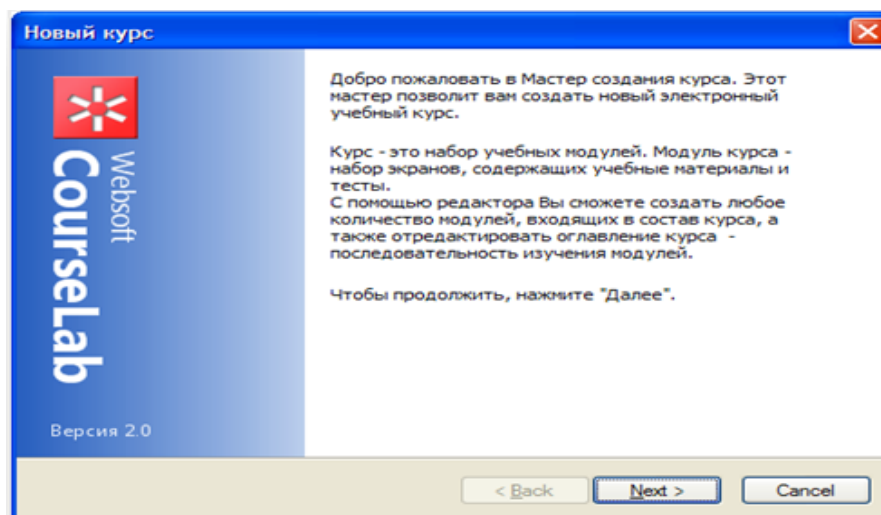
Новый курс

CourseLab

Websoft

Версия 2.0

Добро пожаловать в Мастер создания курса. Этот мастер позволит вам создать новый электронный учебный курс.

Курс - это набор учебных модулей. Модуль курса - набор экранов, содержащих учебные материалы и тесты.
С помощью редактора Вы сможете создать любое количество модулей, входящих в состав курса, а также отредактировать оглавление курса - последовательность изучения модулей.

Чтобы продолжить, нажмите "Далее".

< Back

Next >

Cancel